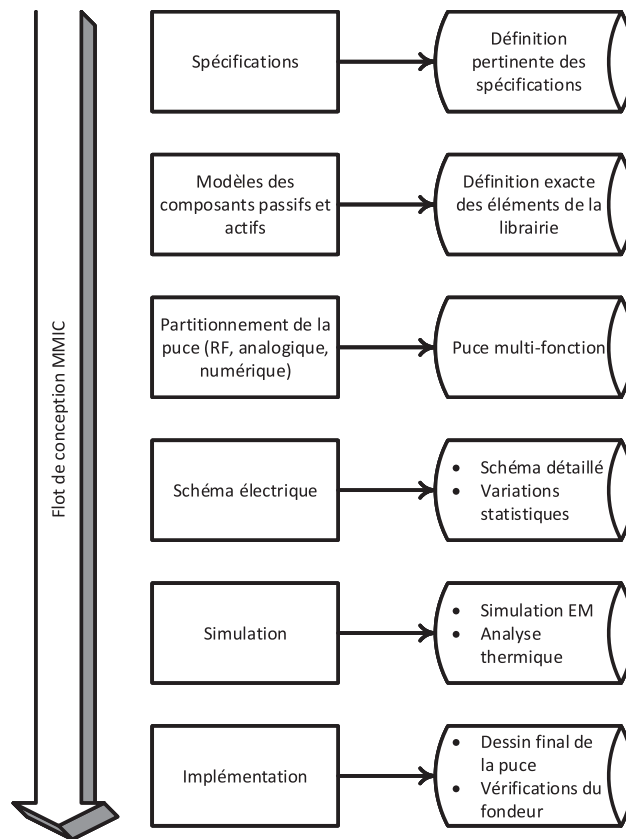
Flot de conception MMIC

Spécifications

Définition pertinente des spécifications

Modèles des composants passifs et actifs

Définition exacte des éléments de la librairie

Partitionnement de la puce (RF, analogique, numérique)

Puce multi-fonction

Schéma électrique

- Schéma détaillé
- Variations statistiques

Simulation

- Simulation EM
- Analyse thermique

Implémentation

- Dessin final de la puce
- Vérifications du fondeur